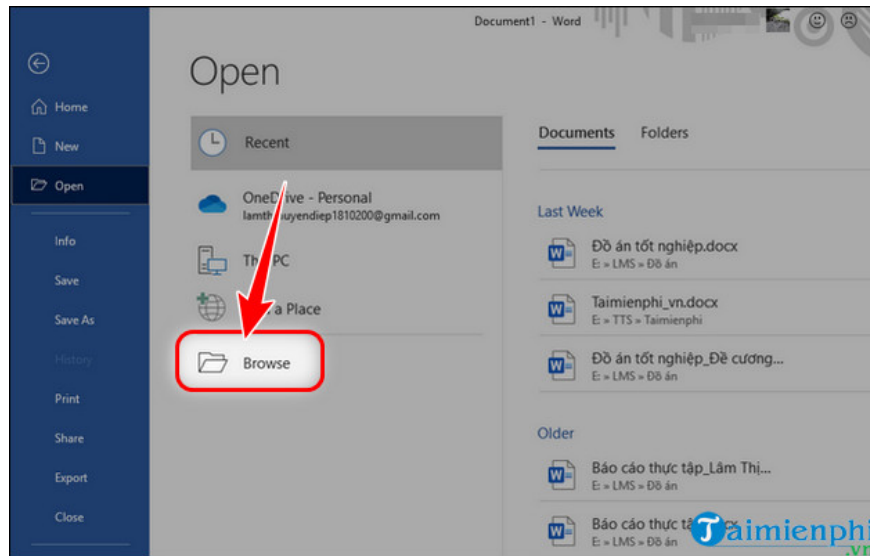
Document1 - Word

Home
New
Open
Info
Save
Save As
History
Print
Share
Export
Close

Open

Recent
OneDrive - Personal
lamth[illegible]uyendiep1810200@gmail.com
Th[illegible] PC
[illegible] a Place
Browse

Documents
Folders

Last Week
Đồ án tốt nghiệp.docx
E: » LMS » Đồ án
Taimienphi_vn.docx
E: » TTS » Taimienphi
Đồ án tốt nghiệp_Đề cương...
E: » LMS » Đồ án

Older
Báo cáo thực tập_Lâm Thị...
E: » LMS » Đồ án
Báo cáo thực tậ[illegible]
E: » LMS » Đồ án

Taimienphi
.vn